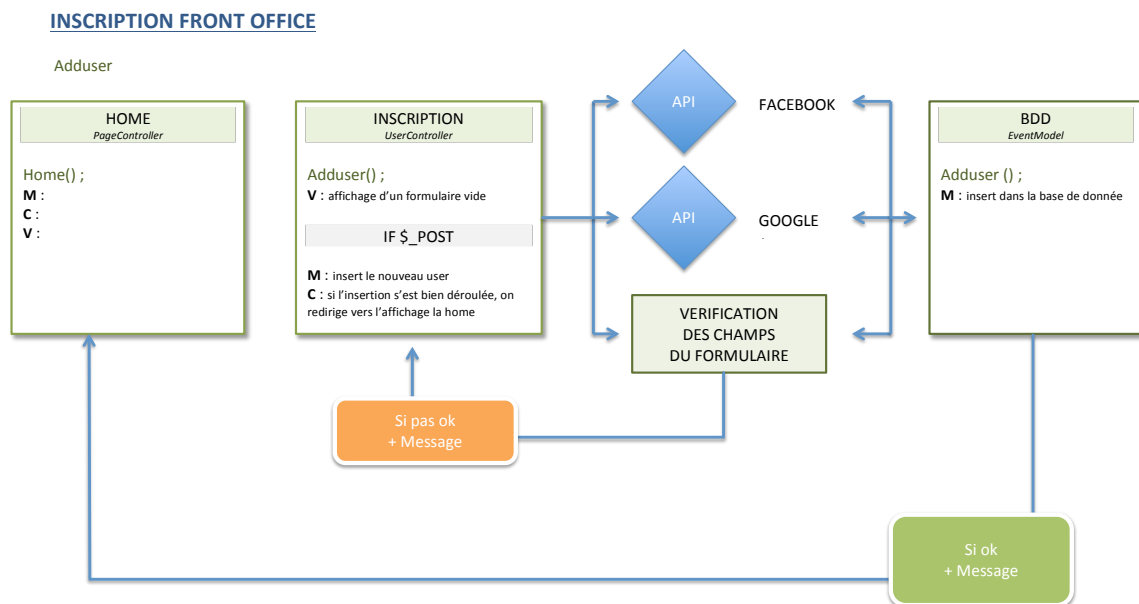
INSCRIPTION FRONT OFFICE

Adduser

HOME
PageController

Home() ;
M :
C :
V :

INSCRIPTION
UserController

Adduser() ;
V : affichage d'un formulaire vide

IF $_POST

M : insert le nouveau user
C : si l'insertion s'est bien déroulée, on redirige vers l'affichage la home

API

FACEBOOK

API

GOOGLE

VERIFICATION
DES CHAMPS
DU FORMULAIRE

BDD
EventModel

Adduser () ;
M : insert dans la base de donnée

Si pas ok
+ Message

Si ok
+ Message